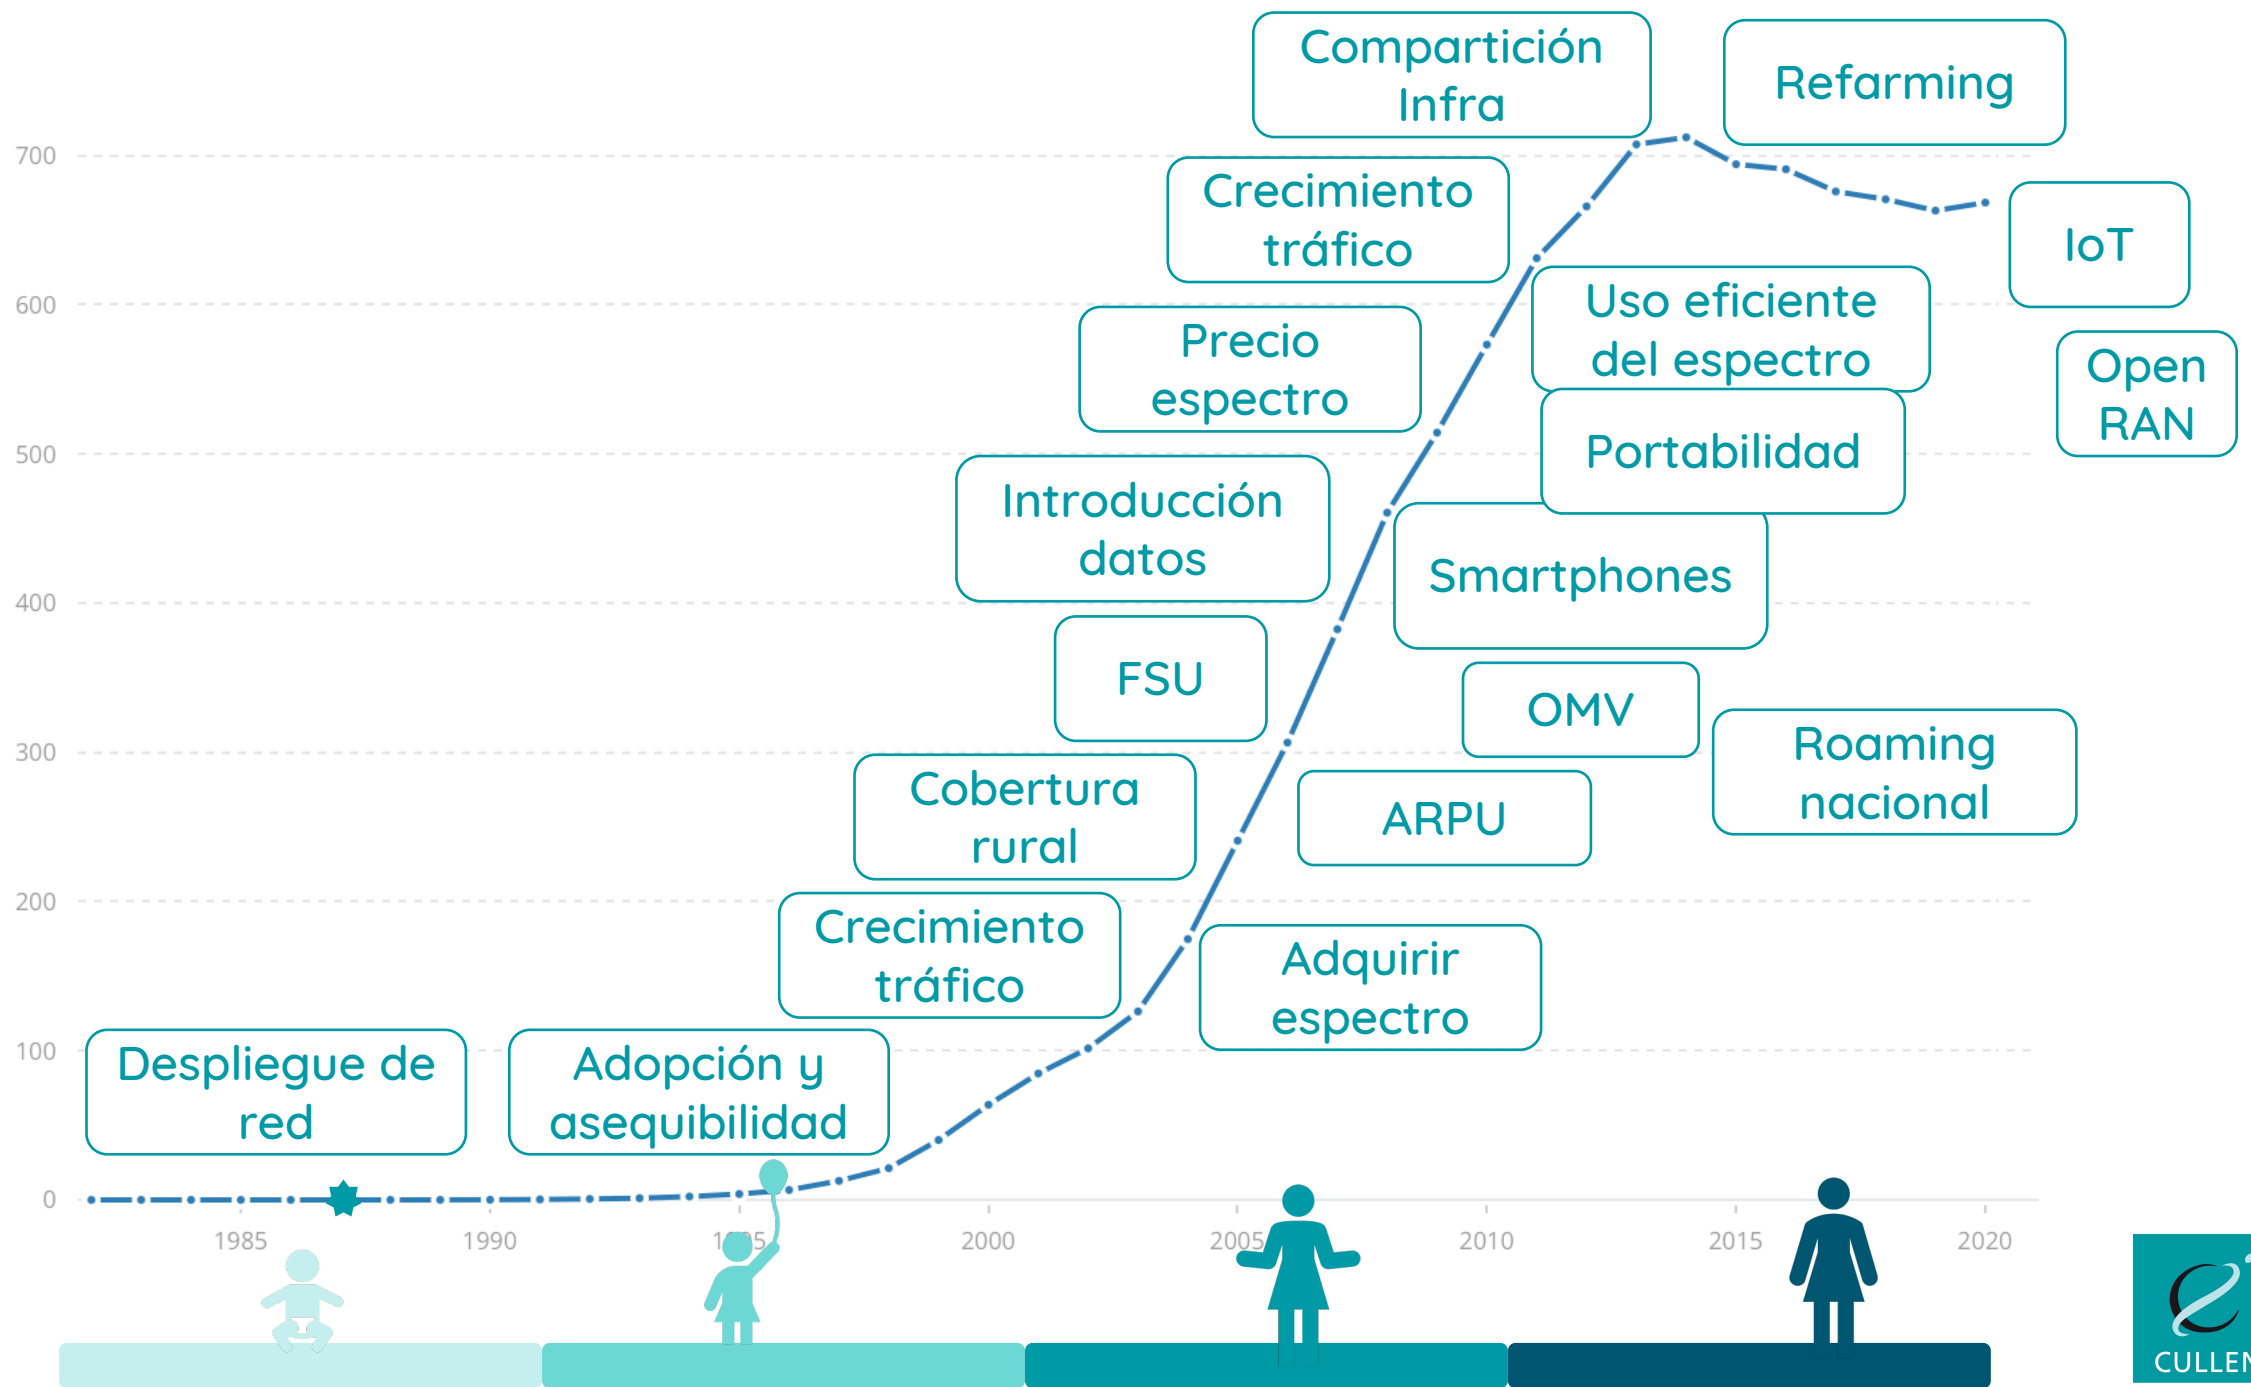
Compartición Infra

Refarming

Crecimiento tráfico

IoT

Precio espectro

Uso eficiente del espectro

Open RAN

Portabilidad

Introducción datos

Smartphones

FSU

OMV

Roaming nacional

Cobertura rural

ARPU

Crecimiento tráfico

Adquirir espectro

Despliegue de red

Adopción y asequibilidad

700
600
500
400
300
200
100
0

1985
1990
1995
2000
2005
2010
2015
2020

CULLEN